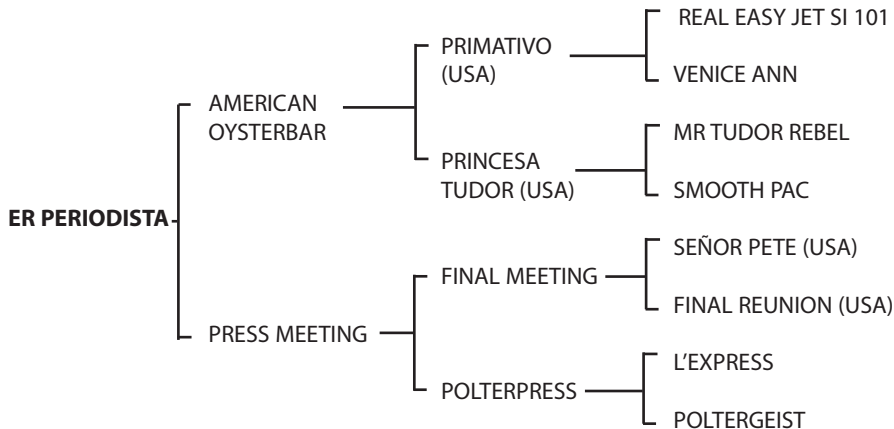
ER PERIODISTA

AMERICAN OYSTERBAR

PRIMATIVO (USA)

REAL EASY JET SI 101

VENICE ANN

PRINCESA TUDOR (USA)

MR TUDOR REBEL

SMOOTH PAC

PRESS MEETING

FINAL MEETING

SEÑOR PETE (USA)

FINAL REUNION (USA)

POLTERPRESS

L'EXPRESS

POLTERGEIST